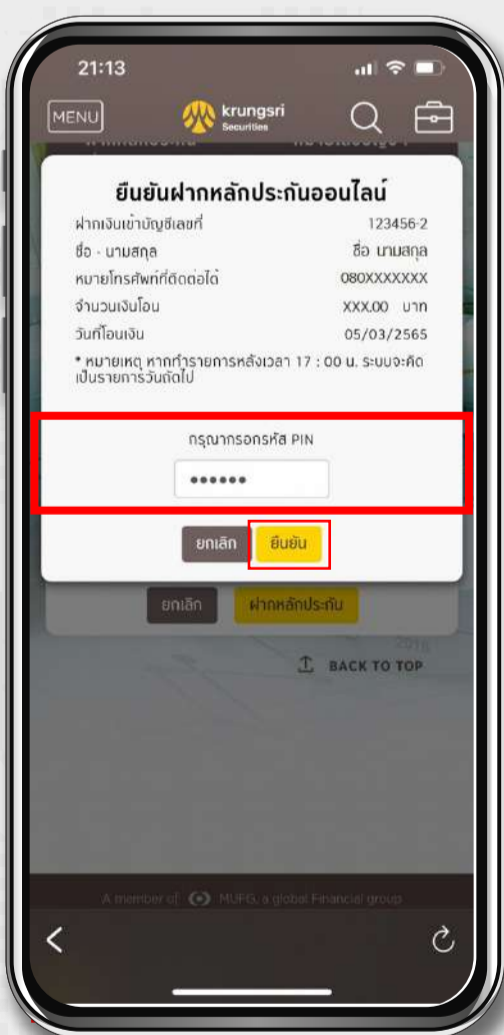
21:13

MENU

krungsri Securities

ยืนยันฝากหลักประกันออนไลน์

| | |
|---|---|
| ฝากเงินเข้าบัญชีเลขที่ | 123456-2 |
| ชื่อ - นามสกุล | ชื่อ นามสกุล |
| หมายโทรศัพท์ที่ติดต่อได้ | 080XXXXXXX |
| จำนวนเงินโอน | XXX.00 บาท |
| วันที่โอนเงิน | 05/03/2565 |

* หมายเหตุ หากทำรายการหลังเวลา 17 : 00 น. ระบบจะคิดเป็นรายการวันถัดไป

กรุณากรอกรหัส PIN

••••••

ยกเลิก

ยืนยัน

ยกเลิก

ฝากหลักประกัน

BACK TO TOP

A member of MUFG, a global Financial group